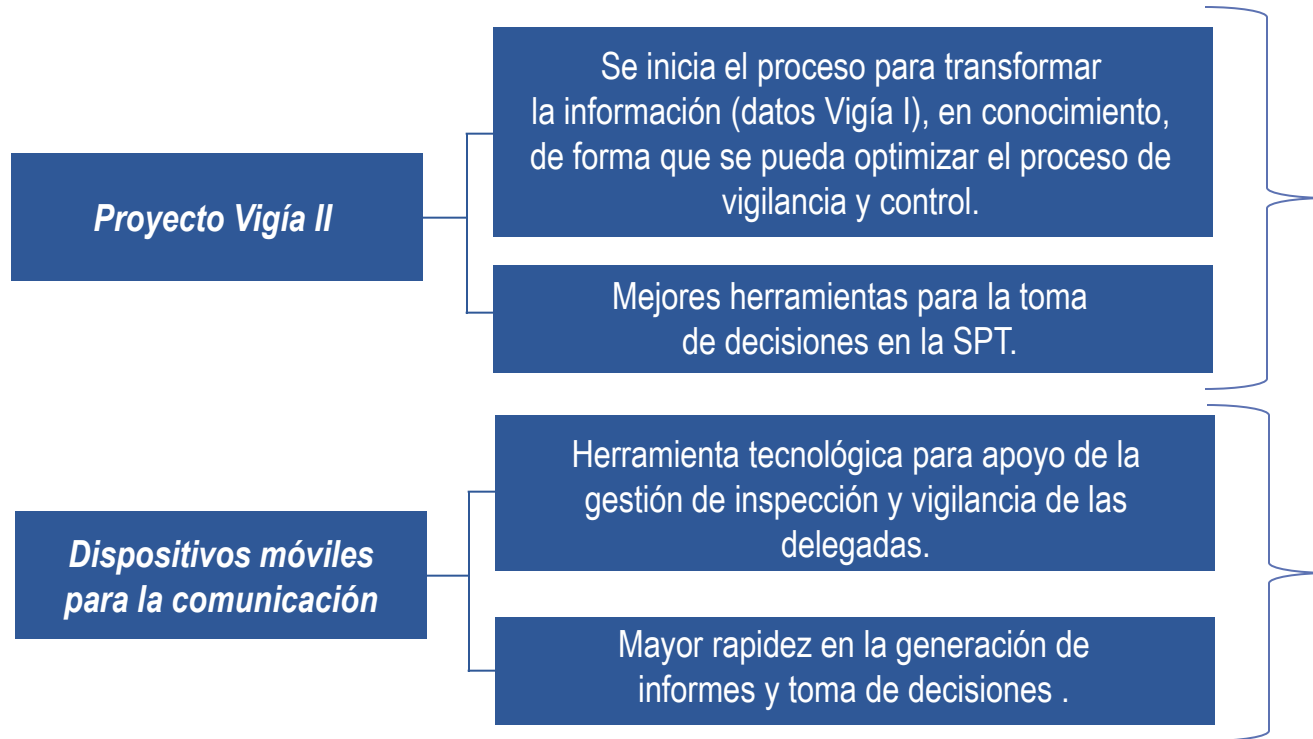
Proyecto Vigía II

Se inicia el proceso para transformar la información (datos Vigía I), en conocimiento, de forma que se pueda optimizar el proceso de vigilancia y control.

Mejores herramientas para la toma de decisiones en la SPT.

Dispositivos móviles para la comunicación

Herramienta tecnológica para apoyo de la gestión de inspección y vigilancia de las delegadas.

Mayor rapidez en la generación de informes y toma de decisiones .